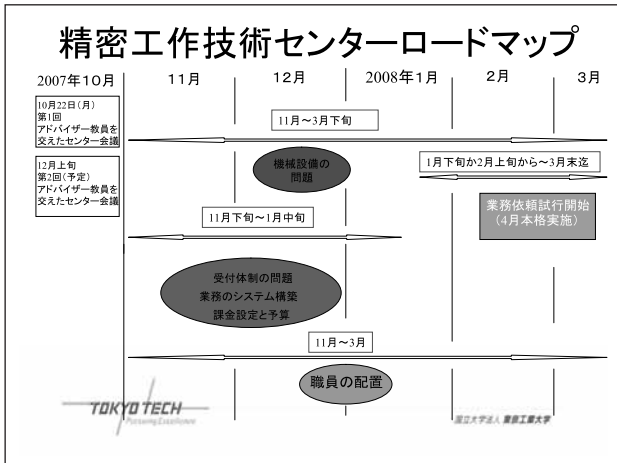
精密工作技術センターロードマップ

2007年10月 | 11月 | 12月 | 2008年1月 | 2月 | 3月

10月22日(月)
第1回
アドバイザー教員を交えたセンター会議

12月上旬
第2回(予定)
アドバイザー教員を交えたセンター会議

11月～3月下旬

機械設備の問題

1月下旬か2月上旬から～3月末迄

業務依頼試行開始
(4月本格実施)

11月下旬～1月中旬

受付体制の問題
業務のシステム構築
課金設定と予算

11月～3月

職員の配置

TOKYO TECH
Pursuing Excellence

国立大学法人 東京工業大学